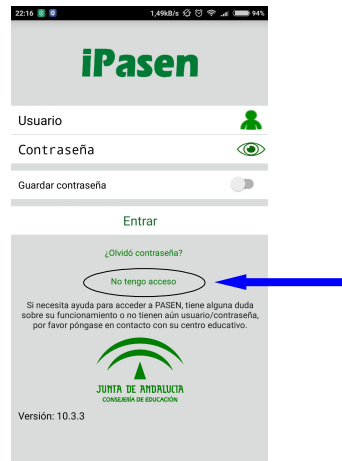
22:16 1,49kB/s 94%

iPasen

Usuario

Contraseña

Guardar contraseña

Entrar

¿Olvidó contraseña?

No tengo acceso

Si necesita ayuda para acceder a PASEN, tiene alguna duda sobre su funcionamiento o no tienen aún usuario/contraseña, por favor póngase en contacto con su centro educativo.

JUNTA DE ANDALUCIA
CONSEJERÍA DE EDUCACIÓN

Versión: 10.3.3